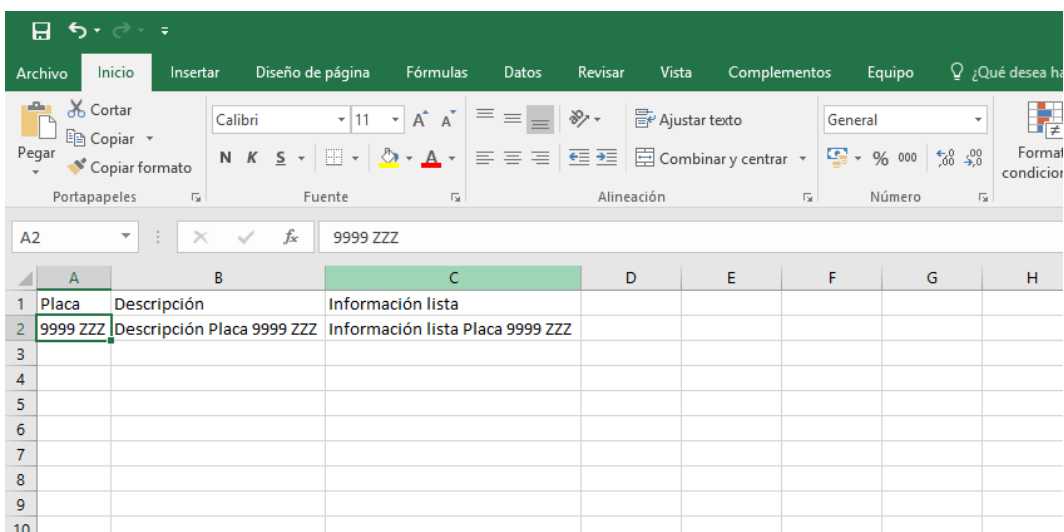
Archivo Inicio Insertar Diseño de página Fórmulas Datos Revisar Vista Complementos Equipo ¿Qué desea ha

Cortar
Copiar
Pegar
Copiar formato
Portapapeles

Calibri 11
N K S
Fuente

Ajustar texto
Combinar y centrar
Alineación

General
% 000
Número

Format
condicion

A2 9999 ZZZ

| | A | B | C | D | E | F | G | H |
|---|---|---|---|---|---|---|---|---|
| 1 | Placa | Descripción | Información lista | | | | | |
| 2 | 9999 ZZZ | Descripción Placa 9999 ZZZ | Información lista Placa 9999 ZZZ | | | | | |
| 3 | | | | | | | | |
| 4 | | | | | | | | |
| 5 | | | | | | | | |
| 6 | | | | | | | | |
| 7 | | | | | | | | |
| 8 | | | | | | | | |
| 9 | | | | | | | | |
| 10 | | | | | | | | |